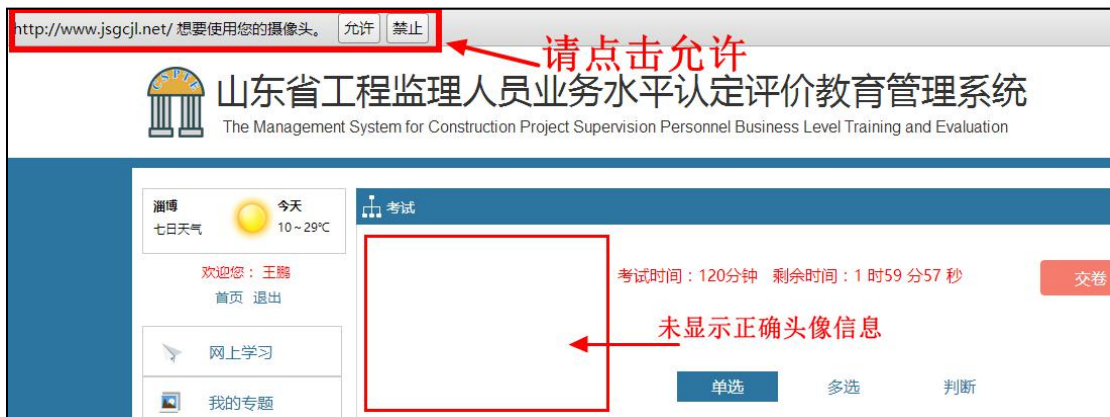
http://www.jsgcjl.net/ 想要使用您的摄像头。 允许 禁止

请点击允许

CSPTE

山东省工程监理人员业务水平认定评价教育管理系统

The Management System for Construction Project Supervision Personnel Business Level Training and Evaluation

淄博
七日天气

今天
10～29℃

欢迎您： 王鹏
首页 退出

网上学习

我的专题

考试

考试时间：120分钟 剩余时间：1 时59 分57 秒

交卷

未显示正确头像信息

单选 多选 判断